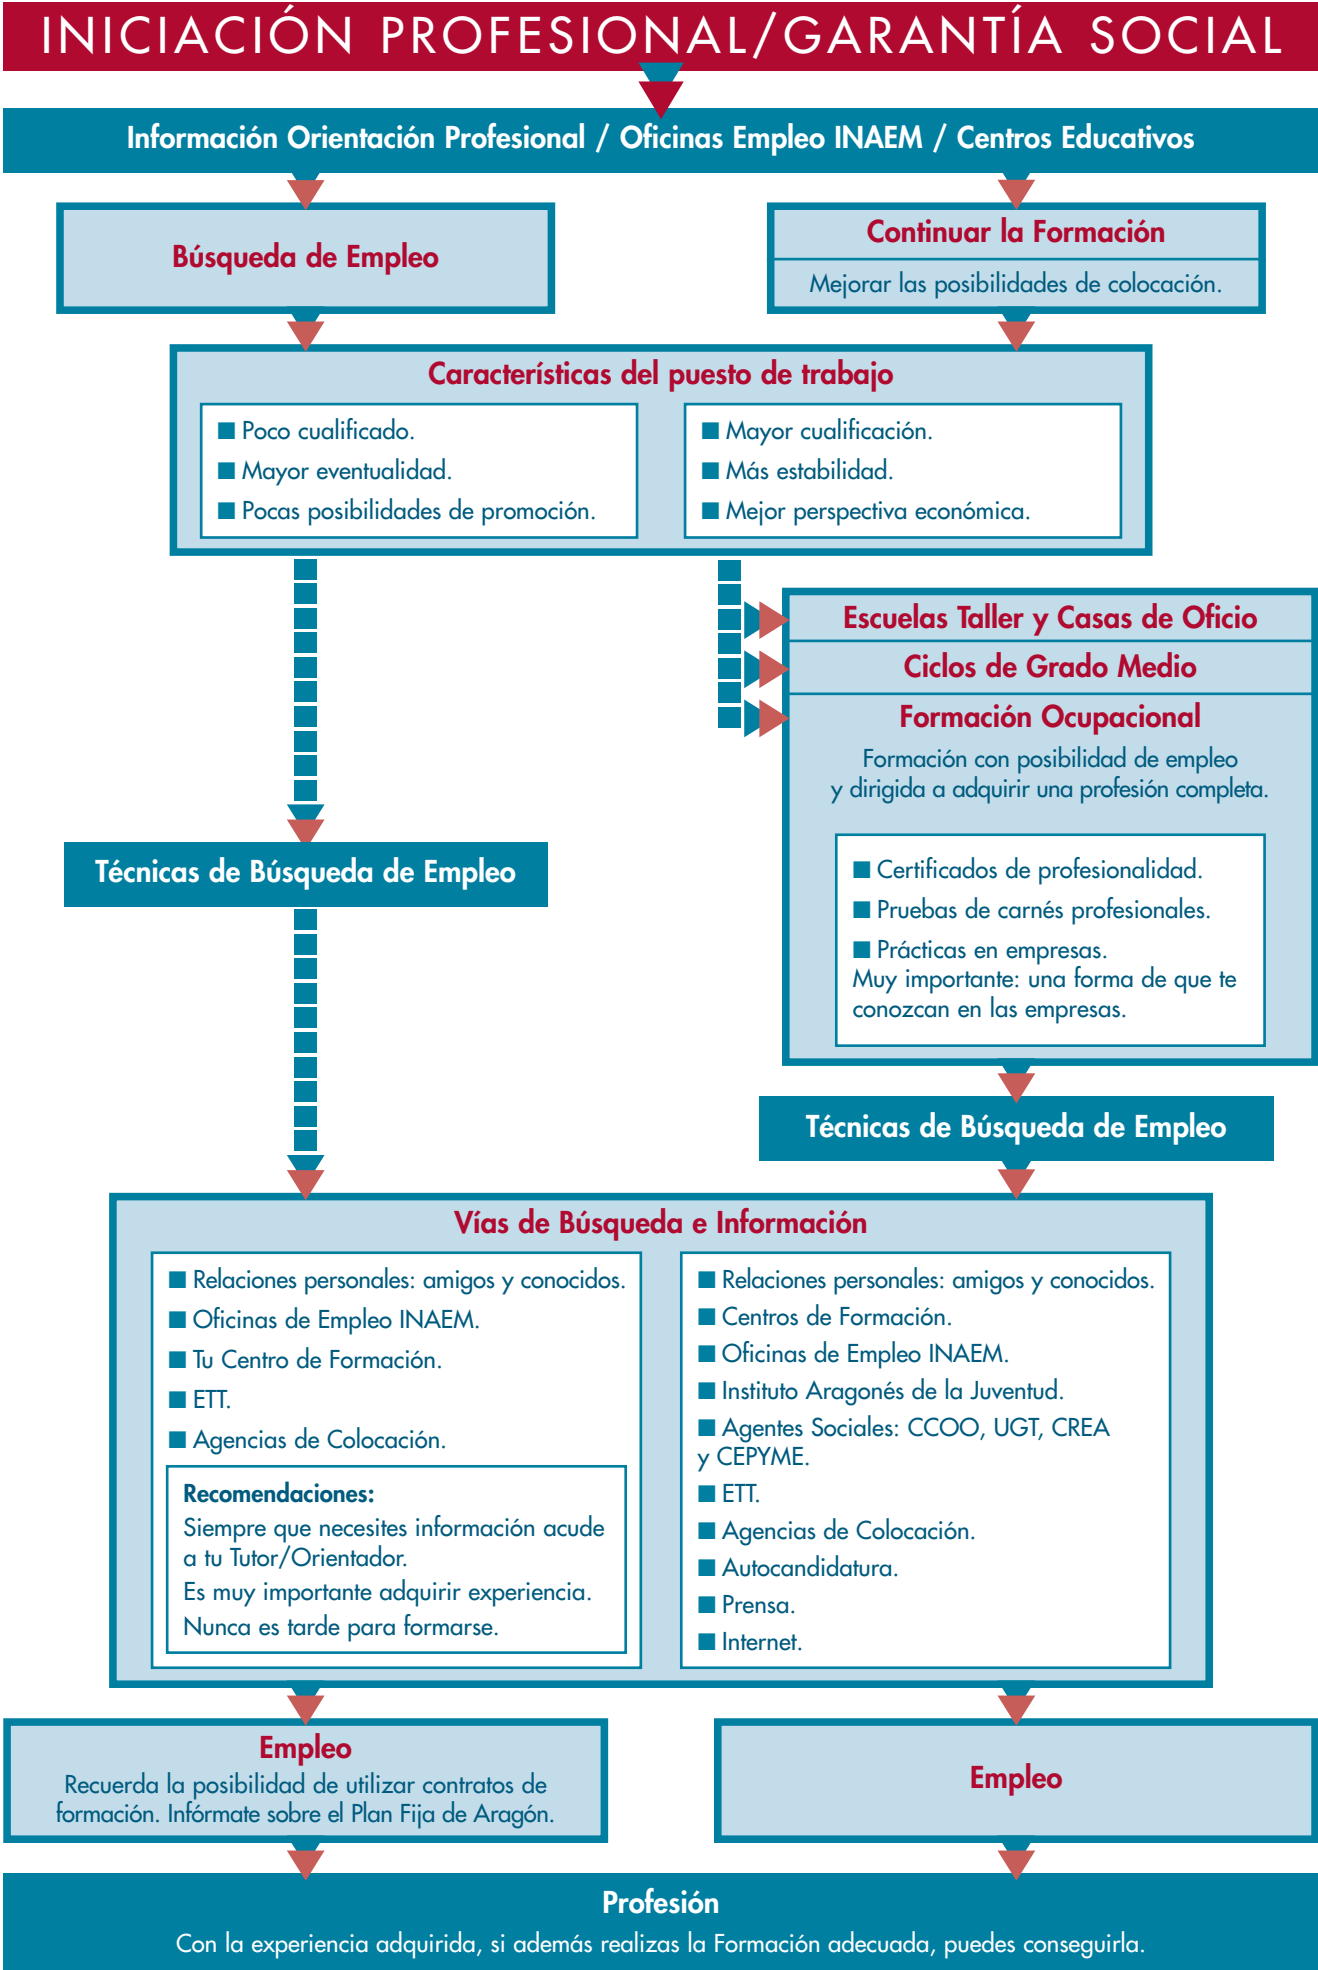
INICIACIÓN PROFESIONAL/GARANTÍA SOCIAL

Información Orientación Profesional / Oficinas Empleo INAEM / Centros Educativos

Búsqueda de Empleo

Continuar la Formación

Mejorar las posibilidades de colocación.

Características del puesto de trabajo

■ Poco cualificado.
■ Mayor eventualidad.
■ Pocas posibilidades de promoción.

■ Mayor cualificación.
■ Más estabilidad.
■ Mejor perspectiva económica.

Escuelas Taller y Casas de Oficio

Ciclos de Grado Medio

Formación Ocupacional

Formación con posibilidad de empleo y dirigida a adquirir una profesión completa.

■ Certificados de profesionalidad.
■ Pruebas de carnés profesionales.
■ Prácticas en empresas.
Muy importante: una forma de que te conozcan en las empresas.

Técnicas de Búsqueda de Empleo

Técnicas de Búsqueda de Empleo

Vías de Búsqueda e Información

■ Relaciones personales: amigos y conocidos.
■ Oficinas de Empleo INAEM.
■ Tu Centro de Formación.
■ ETT.
■ Agencias de Colocación.

Recomendaciones:
Siempre que necesites información acude a tu Tutor/Orientador.
Es muy importante adquirir experiencia.
Nunca es tarde para formarse.

■ Relaciones personales: amigos y conocidos.
■ Centros de Formación.
■ Oficinas de Empleo INAEM.
■ Instituto Aragonés de la Juventud.
■ Agentes Sociales: CCOO, UGT, CREA y CEPYME.
■ ETT.
■ Agencias de Colocación.
■ Autocandidatura.
■ Prensa.
■ Internet.

Empleo
Recuerda la posibilidad de utilizar contratos de formación. Infórmate sobre el Plan Fija de Aragón.

Empleo

Profesión
Con la experiencia adquirida, si además realizas la Formación adecuada, puedes conseguirla.